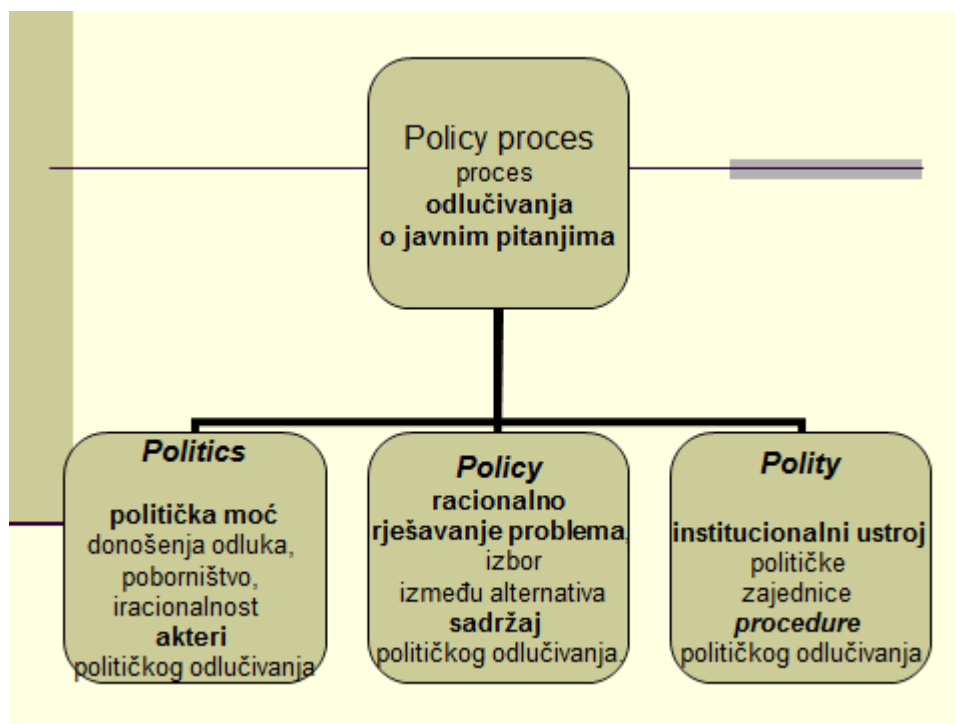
Policy proces
proces
**odlučivanja**
**o javnim pitanjima**

***Politics***

**politička moć**
donošenja odluka,
poborništvo,
iracionalnost
**akteri**
političkog odlučivanja

***Policy***
**racionalno**
**rješavanje problema**,
izbor
između alternativa
**sadržaj**
političkog odlučivanja

***Polity***

**institucionalni ustroj**
političke
zajednice
***procedure***
političkog odlučivanja